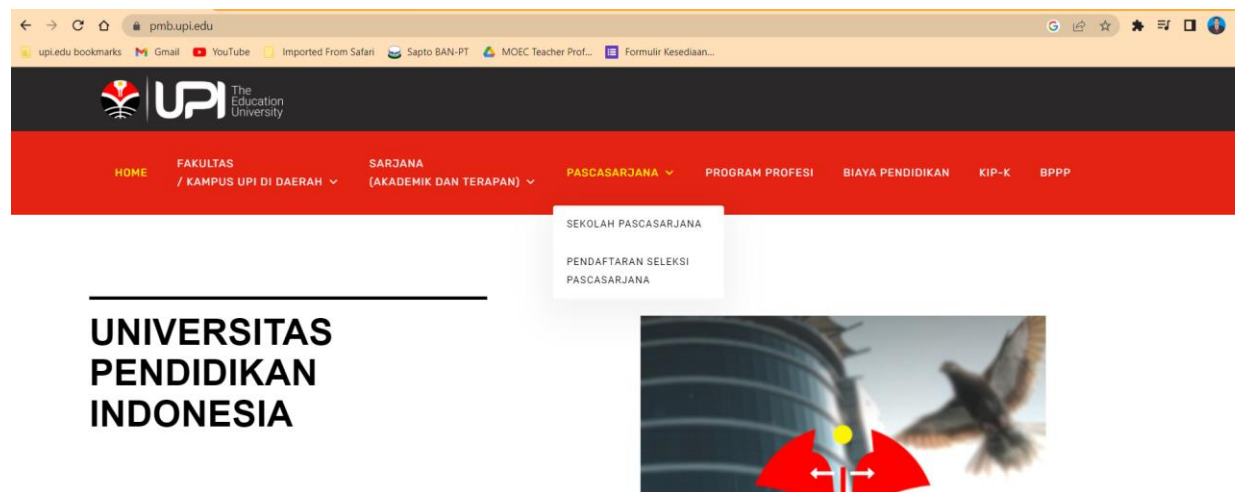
pmb.upi.edu

upi.edu bookmarks Gmail YouTube Imported From Safari Sapto BAN-PT MOEC Teacher Prof... Formulir Kesediaan...

UPI The Education University

HOME FAKULTAS / KAMPUS UPI DI DAERAH SARJANA (AKADEMIK DAN TERAPAN) PASCASARJANA PROGRAM PROFESI BIAYA PENDIDIKAN KIP-K BPPP

SEKOLAH PASCASARJANA

PENDAFTARAN SELEKSI PASCASARJANA

UNIVERSITAS PENDIDIKAN INDONESIA